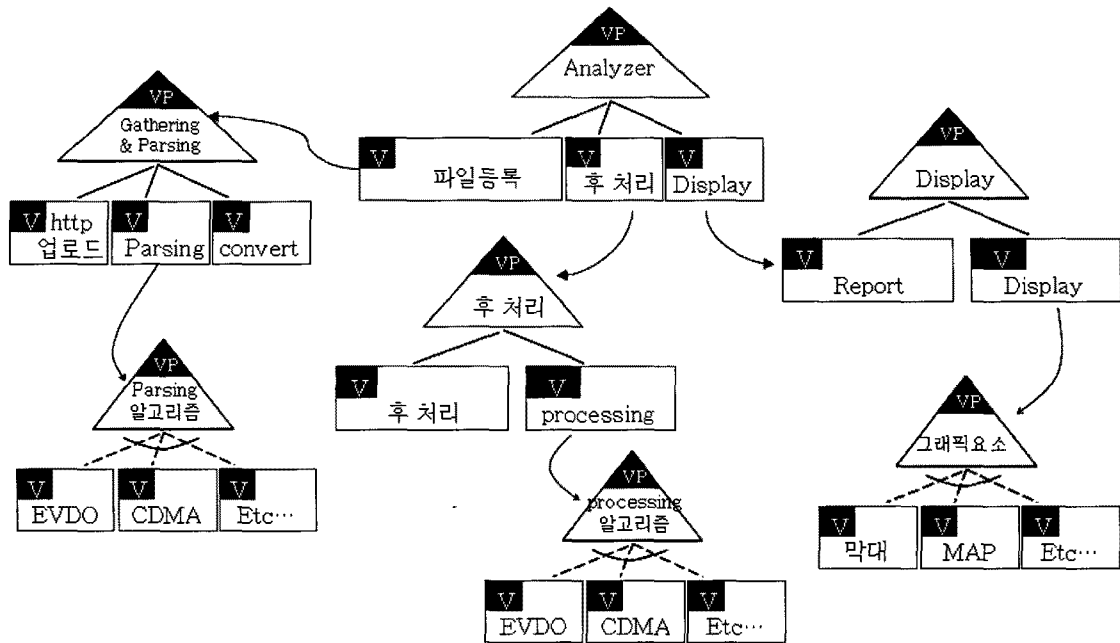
VP
Analyzer

V 파일등록
V 후 처리
V Display

VP
Gathering & Parsing

V http 업로드
V Parsing
V convert

VP
Parsing 알고리즘

V EVDO
V CDMA
V Etc···

VP
후 처리

V 후 처리
V processing

VP
processing 알고리즘

V EVDO
V CDMA
V Etc···

VP
Display

V Report
V Display

VP
그래픽요소

V 막대
V MAP
V Etc···